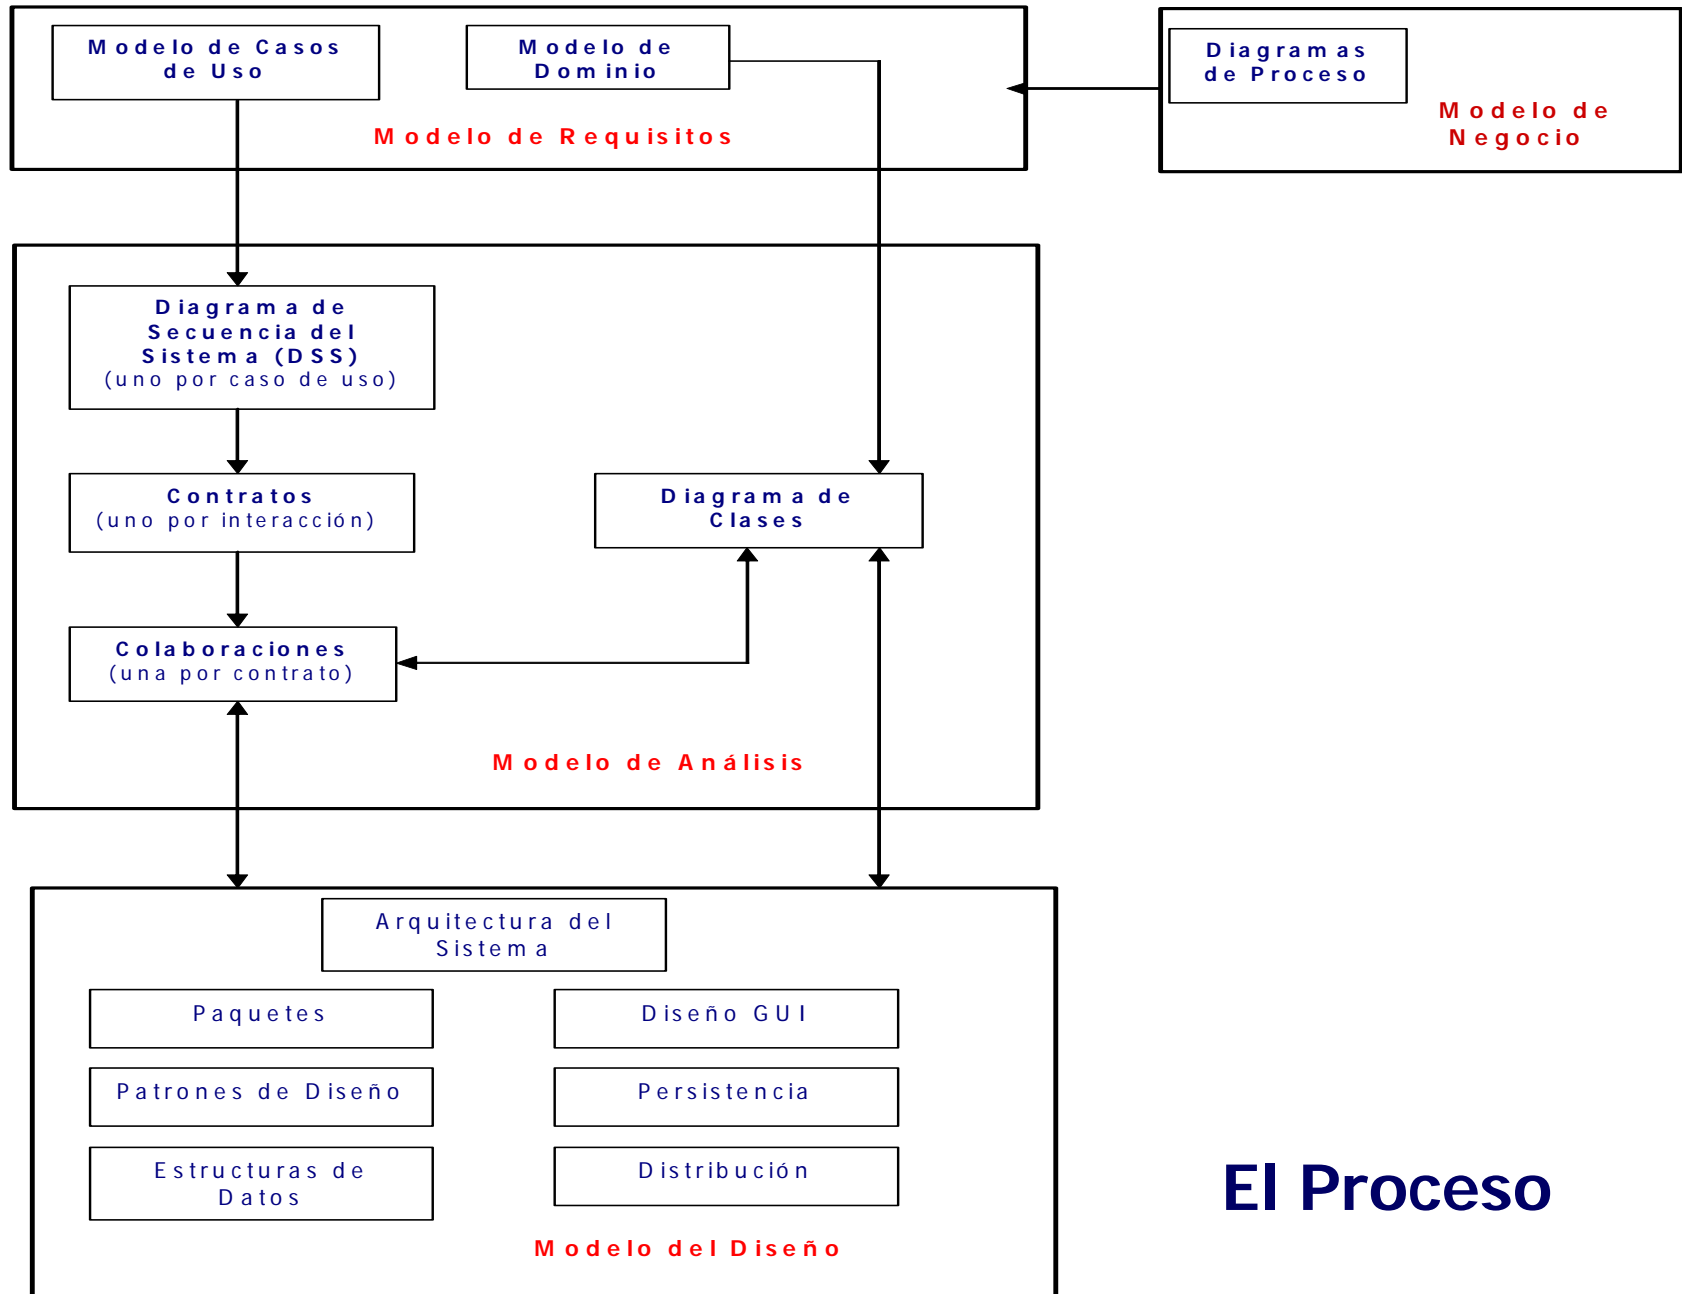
Modelo de Casos de Uso

Modelo de Dominio

Modelo de Requisitos

Diagramas de Proceso

Modelo de Negocio

Diagrama de Secuencia del Sistema (DSS)
(uno por caso de uso)

Contratos
(uno por interacción)

Diagrama de Clases

Colaboraciones
(una por contrato)

Modelo de Análisis

Arquitectura del Sistema

Paquetes

Diseño GUI

Patrones de Diseño

Persistencia

Estructuras de Datos

Distribución

Modelo del Diseño

El Proceso